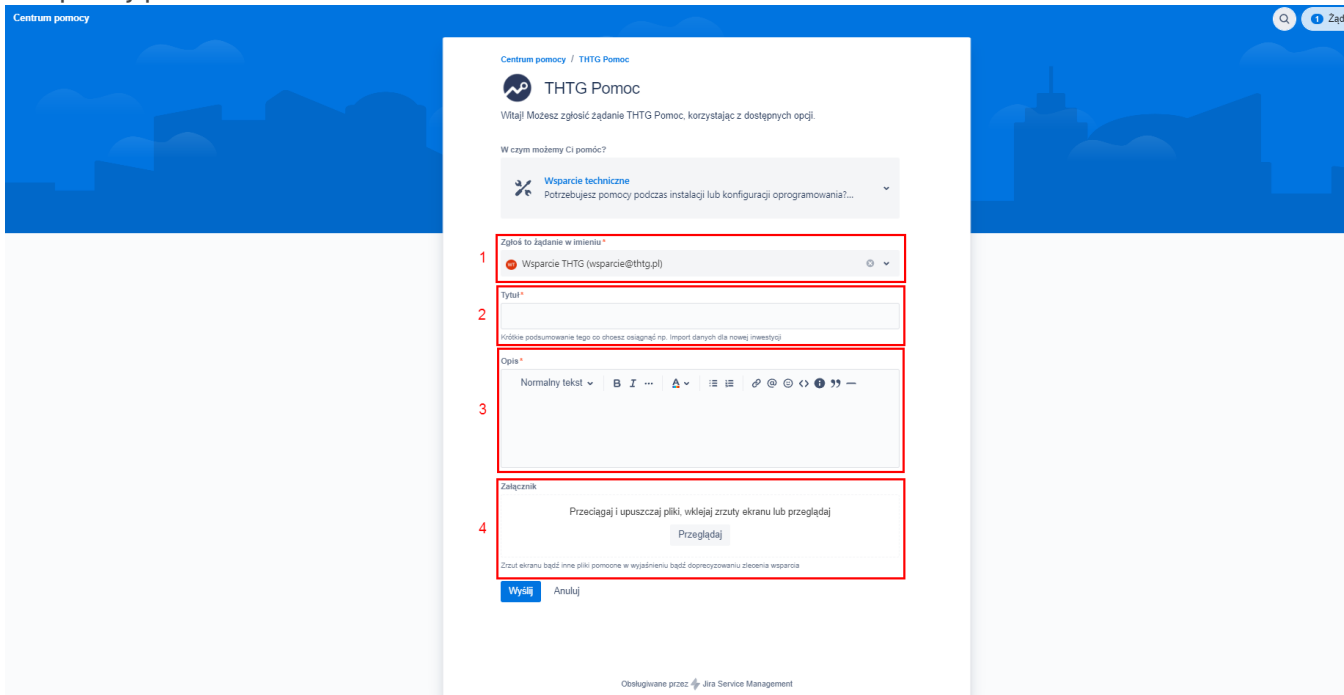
Centrum pomocy

1 Żąd

Centrum pomocy / THTG Pomoc

THTG Pomoc

Witaj! Możesz zgłosić żądanie THTG Pomoc, korzystając z dostępnych opcji.

W czym możemy Ci pomóc?

Wsparcie techniczne
Potrzebujesz pomocy podczas instalacji lub konfiguracji oprogramowania?...

1

Zgłoś to żądanie w imieniu*

Wsparcie THTG (wsparcie@thtg.pl)

2

Tytuł*

Krótkie podsumowanie tego co chcesz osiągnąć np. Import danych dla nowej inwestycji

3

Opis*

Normalny tekst B I ··· A

4

Załącznik

Przeciągaj i upuszczaj pliki, wklejaj zrzuty ekranu lub przeglądaj

Przeglądaj

Zrzut ekranu bądź inne pliki pomocne w wyjaśnieniu bądź doprecyzowaniu zlecenia wsparcia

Wyślij Anuluj

Obsługiwane przez Jira Service Management